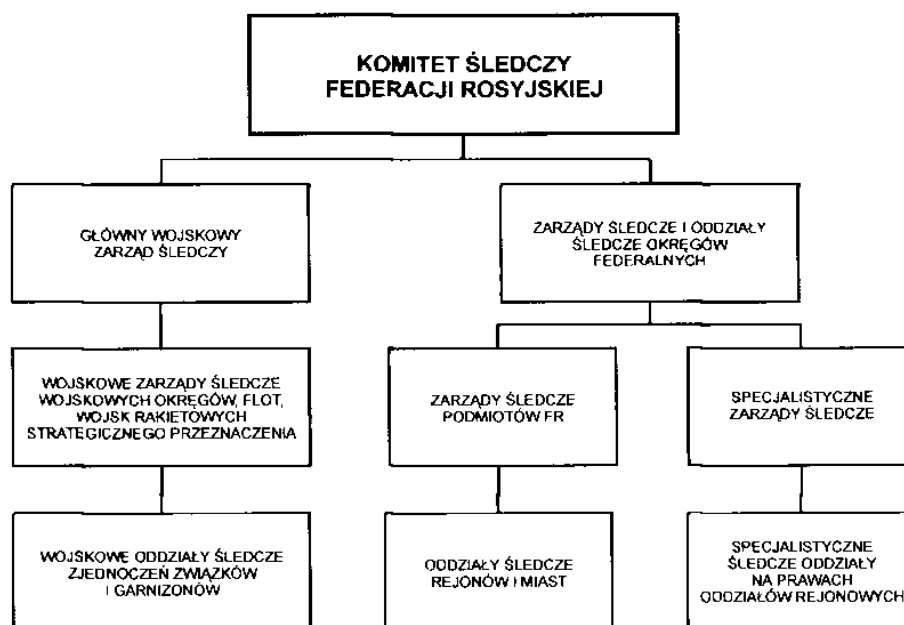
KOMITET ŚLEDCZY FEDERACJI ROSYJSKIEJ

GŁÓWNY WOJSKOWY ZARZĄD ŚLEDCZY

ZARZĄDY ŚLEDCZE I ODDZIAŁY ŚLEDCZE OKRĘGÓW FEDERALNYCH

WOJSKOWE ZARZĄDY ŚLEDCZE WOJSKOWYCH OKRĘGÓW, FLOT, WOJSK RAKIETOWYCH STRATEGICZNEGO PRZEZNACZENIA

ZARZĄDY ŚLEDCZE PODMIOTÓW FR

SPECJALISTYCZNE ZARZĄDY ŚLEDCZE

WOJSKOWE ODDZIAŁY ŚLEDCZE ZJEDNOCZEŃ ZWIĄZKÓW I GARNIZONÓW

ODDZIAŁY ŚLEDCZE REJONÓW I MIAST

SPECJALISTYCZNE ŚLEDCZE ODDZIAŁY NA PRAWACH ODDZIAŁÓW REJONOWYCH